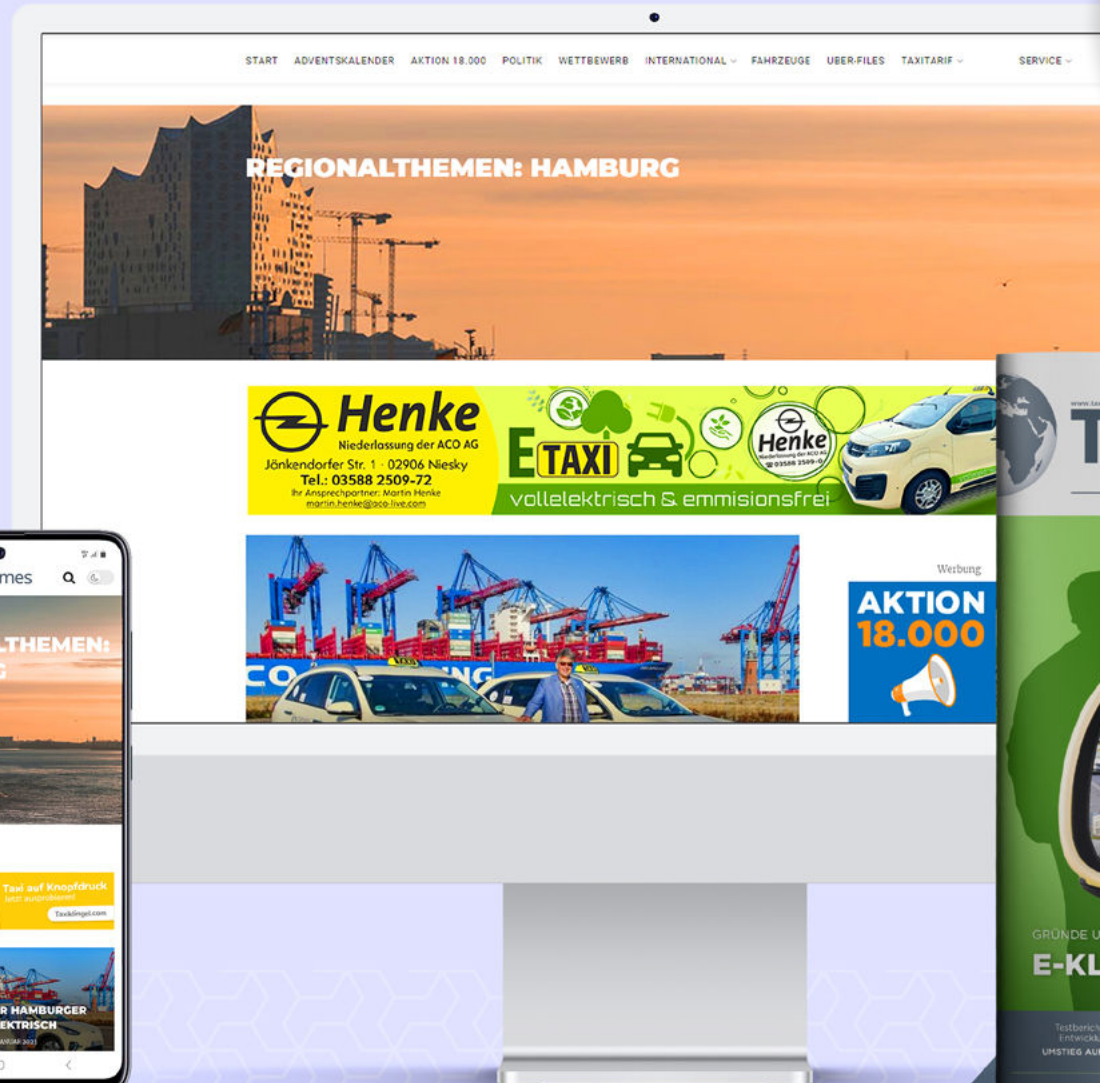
START ADVENTSKALENDER AKTION 18.000 POLITIK WETTBEWERB INTERNATIONAL FAHRZEUGE UBER-FILES TAXITARIF SERVICE

REGIONALTHEMEN: HAMBURG

Henke
Niederlassung der ACO AG
Jänkendorfer Str. 1 · 02906 Niesky
Tel.: 03588 2509-72
Ihr Ansprechpartner: Martin Henke
martin.henke@aco-live.com
E TAXI
Henke
Niederlassung der ACO AG
03588 2509-0
vollelektrisch & emmisionsfrei

Werbung

AKTION 18.000

mes

LTHEMEN:

Taxi auf Knopfdruck
Jetzt ausprobieren!
Taxiklingel.com

R HAMBURGER
EKTRISCH

T

GRÜNDE U
E-KL
Testberich
Entwickl
UMSTIEG AU